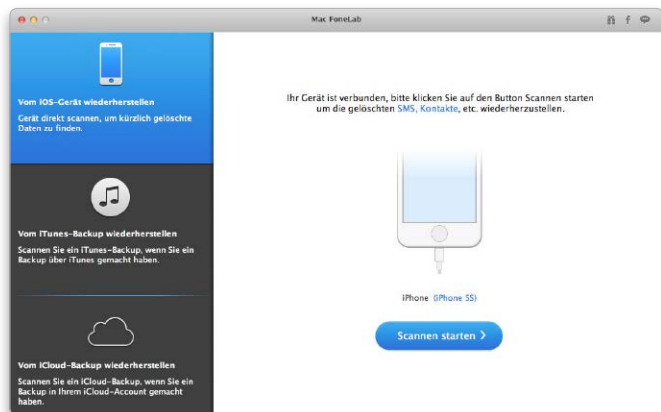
Mac FoneLab

Vom iOS-Gerät wiederherstellen

Gerät direkt scannen, um kürzlich gelöschte Daten zu finden.

Vom iTunes-Backup wiederherstellen

Scannen Sie ein iTunes-Backup, wenn Sie ein Backup über iTunes gemacht haben.

Vom iCloud-Backup wiederherstellen

Scannen Sie ein iCloud-Backup, wenn Sie ein Backup in Ihrem iCloud-Account gemacht haben.

Ihr Gerät ist verbunden, bitte klicken Sie auf den Button Scannen starten um die gelöschten SMS, Kontakte, etc. wiederherzustellen.

iPhone (iPhone 5S)

Scannen starten ›